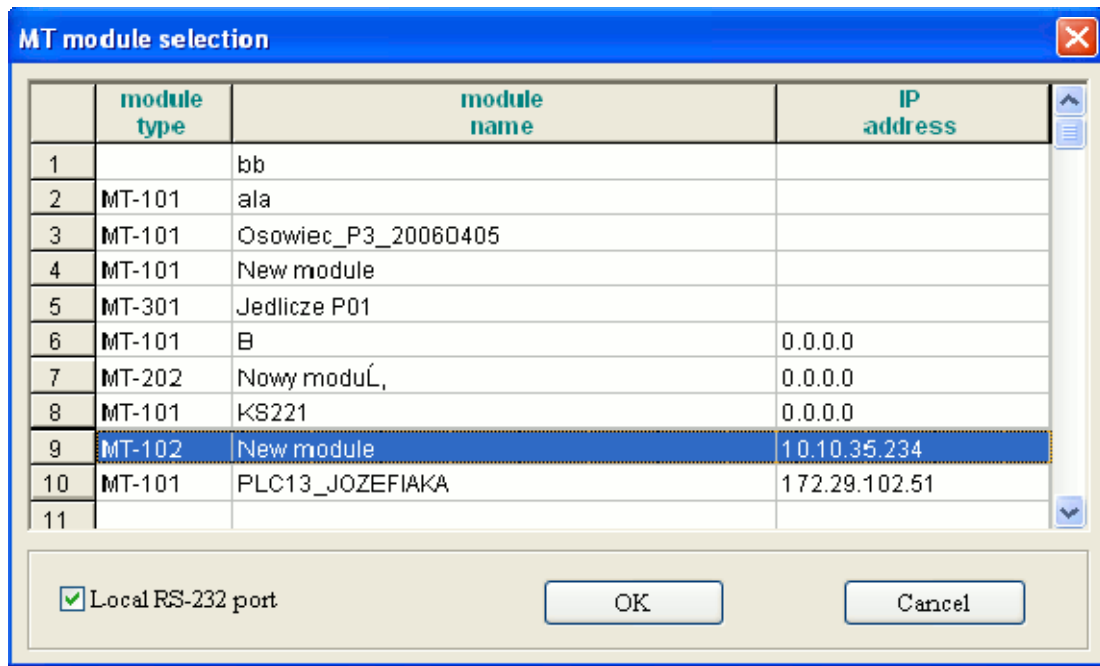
MT module selection

| | module type | module name | IP address |
|---|---|---|---|
| 1 | | bb | |
| 2 | MT-101 | ala | |
| 3 | MT-101 | Osowiec_P3_20060405 | |
| 4 | MT-101 | New module | |
| 5 | MT-301 | Jedlicze P01 | |
| 6 | MT-101 | B | 0.0.0.0 |
| 7 | MT-202 | Nowy moduĹ‚ | 0.0.0.0 |
| 8 | MT-101 | KS221 | 0.0.0.0 |
| 9 | MT-102 | New module | 10.10.35.234 |
| 10 | MT-101 | PLC13_JOZEFIAKA | 172.29.102.51 |
| 11 | | | |

Local RS-232 port

OK

Cancel